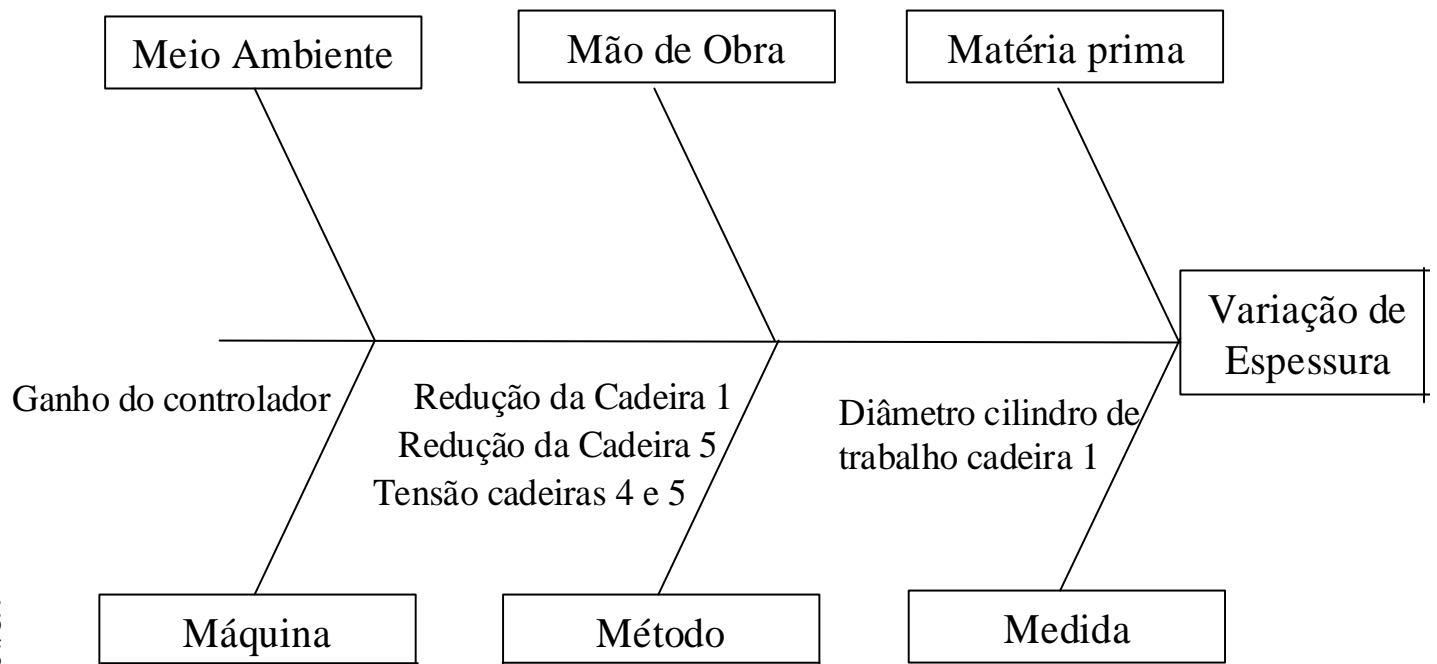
Meio Ambiente

Mão de Obra

Matéria prima

Variação de Espessura

Ganho do controlador

Redução da Cadeira 1
Redução da Cadeira 5
Tensão cadeiras 4 e 5

Diâmetro cilindro de trabalho cadeira 1

Máquina

Método

Medida